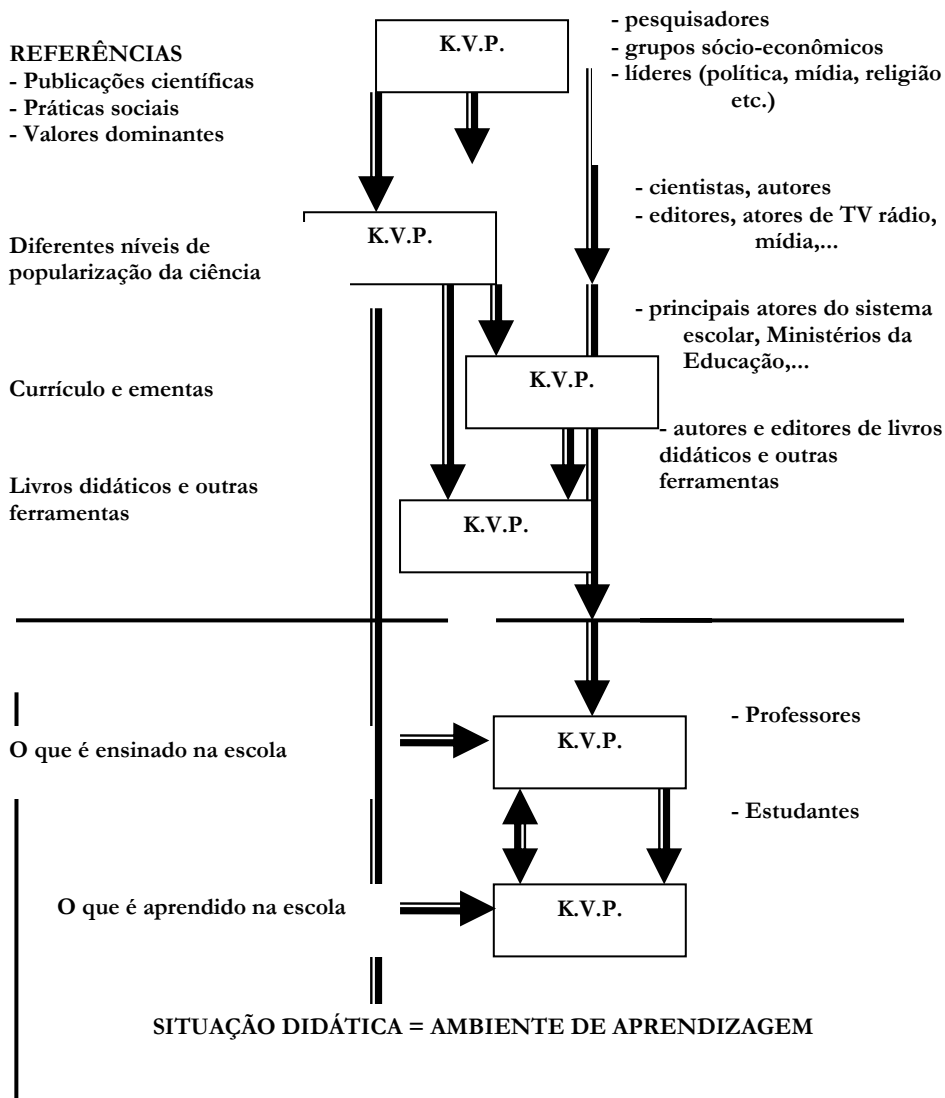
REFERÊNCIAS
- Publicações científicas
- Práticas sociais
- Valores dominantes

K.V.P.

- pesquisadores
- grupos sócio-econômicos
- líderes (política, mídia, religião etc.)

Diferentes níveis de popularização da ciência

K.V.P.

- cientistas, autores
- editores, atores de TV rádio, mídia,...

- principais atores do sistema escolar, Ministérios da Educação,...

Currículo e ementas

K.V.P.

- autores e editores de livros didáticos e outras ferramentas

Livros didáticos e outras ferramentas

K.V.P.

O que é ensinado na escola

K.V.P.

- Professores

- Estudantes

O que é aprendido na escola

K.V.P.

SITUAÇÃO DIDÁTICA = AMBIENTE DE APRENDIZAGEM